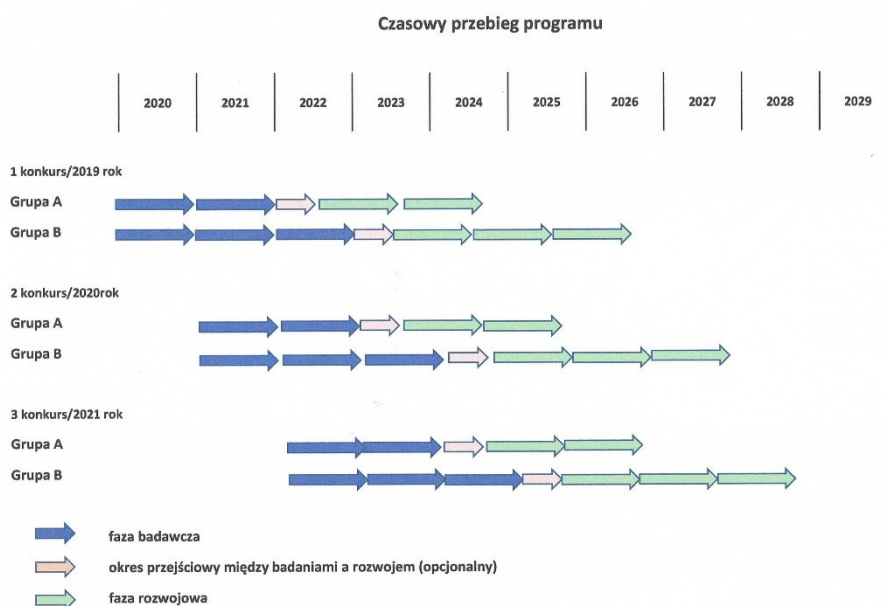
Czasowy przebieg programu

| 2020 | 2021 | 2022 | 2023 | 2024 | 2025 | 2026 | 2027 | 2028 | 2029 |
|---|---|---|---|---|---|---|---|---|---|

1 konkurs/2019 rok

Grupa A

Grupa B

2 konkurs/2020rok

Grupa A

Grupa B

3 konkurs/2021 rok

Grupa A

Grupa B

faza badawcza

okres przejściowy między badaniami a rozwojem (opcjonalny)

faza rozwojowa